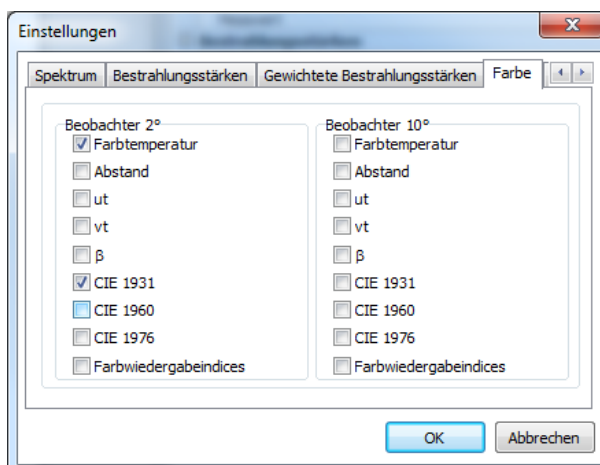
Einstellungen

Spektrum | Bestrahlungsstärken | Gewichtete Bestrahlungsstärken | Farbe

Beobachter 2°
Farbtemperatur
Abstand
ut
vt
β
CIE 1931
CIE 1960
CIE 1976
Farbwiedergabeindices

Beobachter 10°
Farbtemperatur
Abstand
ut
vt
β
CIE 1931
CIE 1960
CIE 1976
Farbwiedergabeindices

OK
Abbrechen